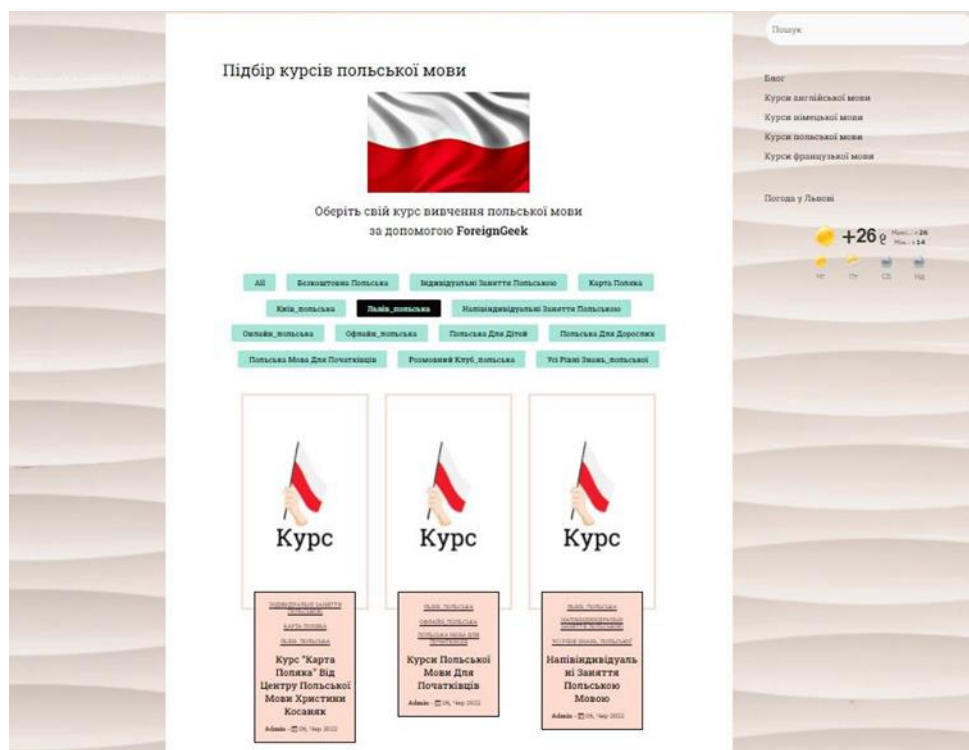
Підбір курсів польської мови

Оберіть свій курс вивчення польської мови за допомогою ForeignGeek

All
Безкоштовна Польська
Індивідуальні Заняття Польською
Карта Поляка
Київ_польська
Львів_польська
Напівіндивідуальні Заняття Польською
Онлайн_польська
Офлайн_польська
Польська Для Дітей
Польська Для Дорослих
Польська Мова Для Початківців
Розмовний Клуб_польська
Усі Рівні Знань_польської

Курс

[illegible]
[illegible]
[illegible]
Курс "Карта Поляка" Від Центру Польської Мови Христини Косаняк
Admin - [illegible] 2022

Курс

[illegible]
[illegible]
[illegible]
Курси Польської Мови Для Початківців
Admin - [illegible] 2022

Курс

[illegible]
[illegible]
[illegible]
Напівіндивідуальні Заняття Польською Мовою
Admin - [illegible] 2022

Пошук

Блог
Курси англійської мови
Курси німецької мови
Курси польської мови
Курси французької мови

Погода у Львові

+26 °
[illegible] 26
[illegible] 14
Чт Пт Сб Нд